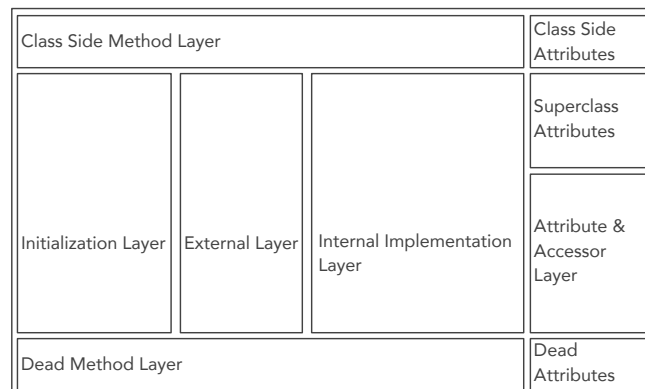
Class Side Method Layer

Class Side Attributes

Initialization Layer

External Layer

Internal Implementation Layer

Superclass Attributes

Attribute & Accessor Layer

Dead Method Layer

Dead Attributes